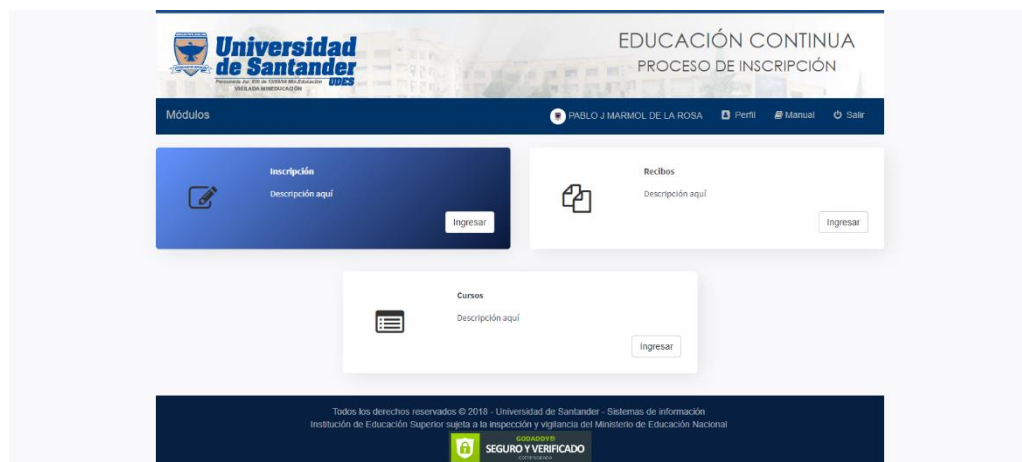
Universidad de Santander UDES

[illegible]
VIGILADA MINEDUCACIÓN

EDUCACIÓN CONTINUA
PROCESO DE INSCRIPCIÓN

Módulos

PABLO J MARMOL DE LA ROSA  Perfil  Manual  Salir

Inscripción
Descripción aquí
Ingresar

Recibos
Descripción aquí
Ingresar

Cursos
Descripción aquí
Ingresar

Todos los derechos reservados © 2018 - Universidad de Santander - Sistemas de información
Institución de Educación Superior sujeta a la inspección y vigilancia del Ministerio de Educación Nacional

GODADDY®
SEGURO Y VERIFICADO
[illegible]